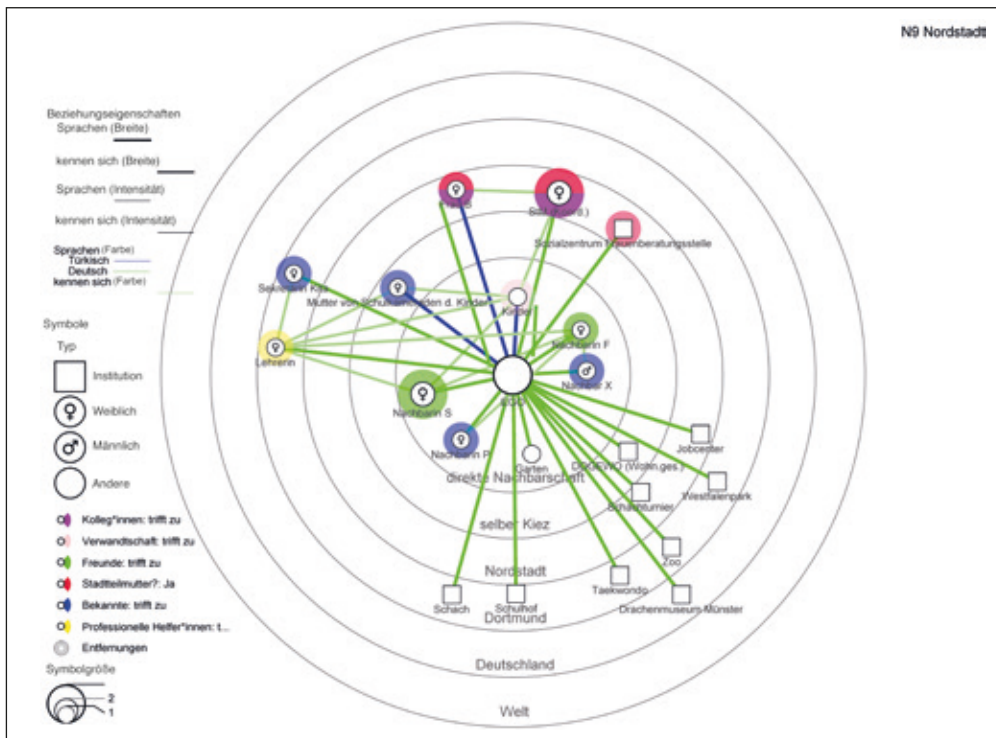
N9 Nordstadt

Beziehungseigenschaften
Sprachen (Breite)

kennen sich (Breite)

Sprachen (Intensität)

kennen sich (Intensität)

Sprachen (Farbe)
Türkisch
Deutsch
kennen sich (Farbe)

Symbole

Typ

Institution

Weiblich

Männlich

Andere

Kolleg*innen: trifft zu
Verwandtschaft: trifft zu
Freunde: trifft zu
Stadtteilmutter?: Ja
Bekannte: trifft zu
Professionelle Helfer*innen: t...
Entfernungen

Symbolgröße
2
1

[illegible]
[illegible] (I.)
Sozialzentrum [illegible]beratungsstelle
Sekretärin Kita
Mutter von Schul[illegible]den d. Kinder
Kinder
Nachbarin F
Lehrerin
Nachbar X
Nachbarin S
Ego
Nachbarin P
Garten
Jobcenter
DOGEWO (Wohn.ges.)
Westfalenpark
Schachturnier
Zoo
Taekwondo
Drachenmuseum Münster
Schach
Schulhof

direkte Nachbarschaft
selber Kiez
Nordstadt
Dortmund
Deutschland
Welt